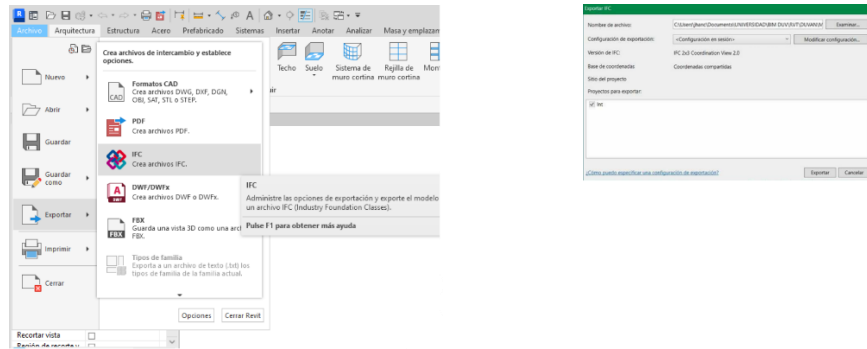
Archivo Arquitectura Estructura Acero Prefabricado Sistemas Insertar Anotar Analizar Masa y emplazam

Crea archivos de intercambio y establece opciones.

Nuevo

Abrir

Guardar

Guardar como

Exportar

Imprimir

Cerrar

Formatos CAD
Crea archivos DWG, DXF, DGN, OBJ, SAT, STL o STEP.

CAD

PDF
Crea archivos PDF.

IFC
Crea archivos IFC.

DWF/DWFx
Crea archivos DWF o DWFx.

FBX
Guarda una vista 3D como una arc FBX.

Tipos de familia
Exporta a un archivo de texto (.txt) los tipos de familia de la familia actual.

Opciones Cerrar Revit

Techo Suelo Sistema de muro cortina Rejilla de muro cortina Mont

IFC
Administre las opciones de exportación y exporte el modelo un archivo IFC (Industry Foundation Classes).
Pulse F1 para obtener más ayuda

Recortar vista
Región de recorte v

Exportar IFC

Nombre de archivo: C:\Users\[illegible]\Documents\UNIVERSIDAD\BIM DUV\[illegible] Examinar...
Configuración de exportación: <Configuración en sesión> Modificar configuración...
Versión de IFC: IFC 2x3 Coordination View 2.0
Base de coordenadas: Coordenadas compartidas
Sitio del proyecto
Proyectos para exportar:
Inc

¿Cómo puedo especificar una configuración de exportación?
Exportar Cancelar